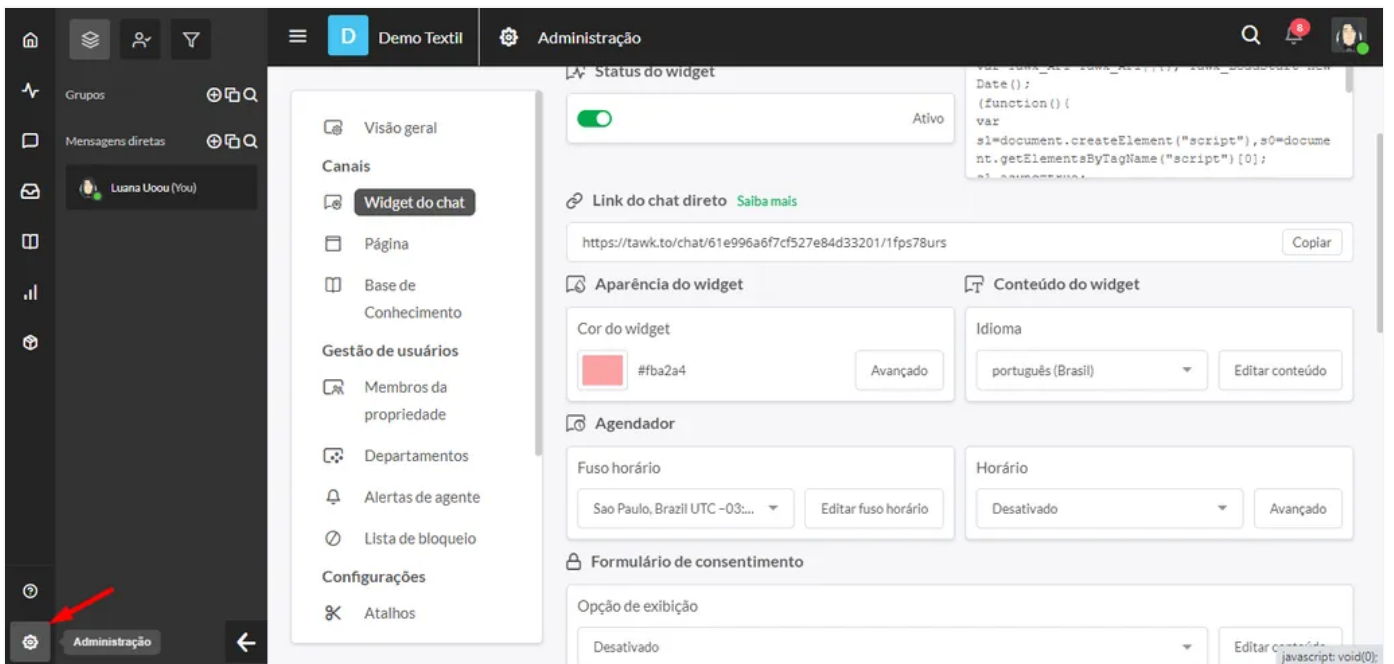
Grupos

Mensagens diretas

Luana Uoou (You)

Administração

D Demo Textil

Administração

8

Visão geral

Canais

Widget do chat

Página

Base de Conhecimento

Gestão de usuários

Membros da propriedade

Departamentos

Alertas de agente

Lista de bloqueio

Configurações

Atalhos

Status do widget

Ativo

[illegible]
Date();
(function(){
var
s1=document.createElement("script"),s0=document.getElementsByTagName("script")[0];
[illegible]

Link do chat direto Saiba mais

https://tawk.to/chat/61e996a6f7cf527e84d33201/1fps78urs

Copiar

Aparência do widget

Cor do widget

#fba2a4

Avançado

Conteúdo do widget

Idioma

português (Brasil)

Editar conteúdo

Agendador

Fuso horário

Sao Paulo, Brazil UTC -03:...

Editar fuso horário

Horário

Desativado

Avançado

Formulário de consentimento

Opção de exibição

Desativado

Editar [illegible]

javascript: void(0);